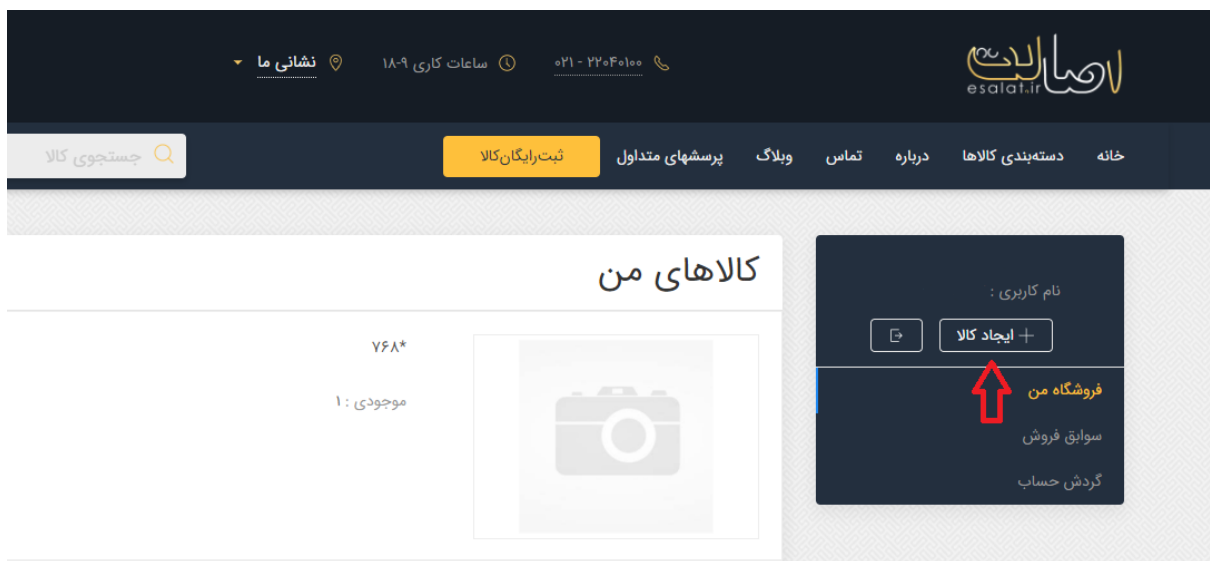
اصالت
esalat.ir

۰۲۱ - ۲۲۰۴۰۱۰۰
ساعات کاری ۹-۱۸
نشانی ما

خانه
دسته‌بندی کالاها
درباره
تماس
وبلاگ
پرسشهای متداول
ثبت‌رایگان‌کالا
جستجوی کالا

نام کاربری :
ایجاد کالا
فروشگاه من
سوابق فروش
گردش حساب

کالاهای من

۷۶۸*
موجودی : ۱